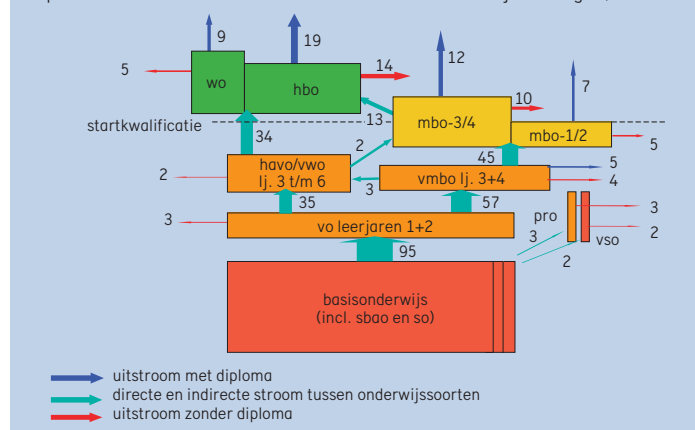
9
19
5
wo
hbo
14
12
7
10
startkwalificatie
13
mbo-3/4
mbo-1/2
5
34
2
45
5
2
havo/vwo lj. 3 t/m 6
3
vmbo lj. 3+4
4
35
57
3
vo leerjaren 1+2
pro
3
3
vso
2
95
2
basisonderwijs (incl. sbao en so)

uitstroom met diploma
directe en indirecte stroom tussen onderwijssoorten
uitstroom zonder diploma